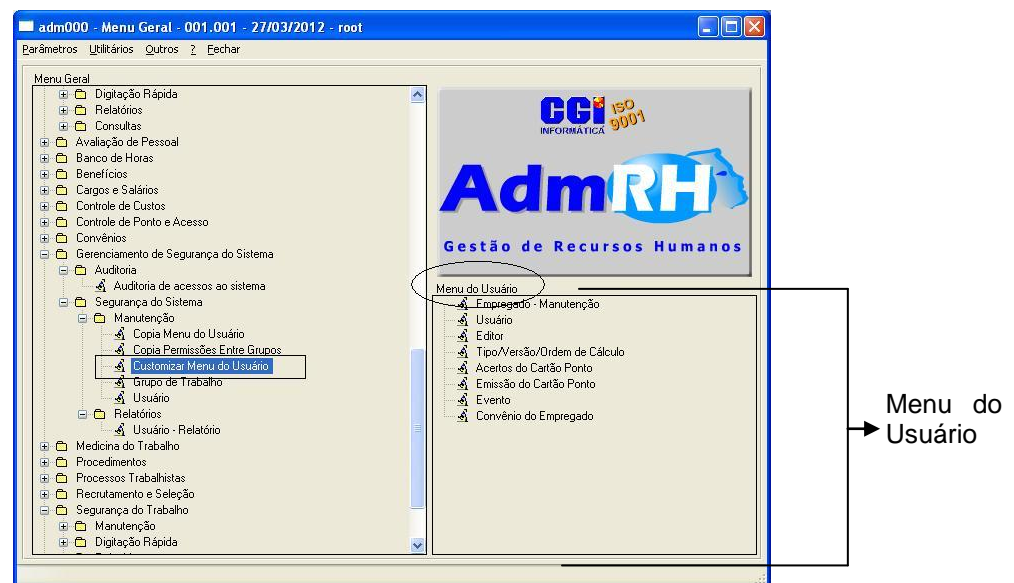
adm000 - Menu Geral - 001.001 - 27/03/2012 - root

Parâmetros Utilitários Outros ? Fechar

Menu Geral
Digitação Rápida
Relatórios
Consultas
Avaliação de Pessoal
Banco de Horas
Benefícios
Cargos e Salários
Controle de Custos
Controle de Ponto e Acesso
Convênios
Gerenciamento de Segurança do Sistema
Auditoria
Auditoria de acessos ao sistema
Segurança do Sistema
Manutenção
Copia Menu do Usuário
Copia Permissões Entre Grupos
Customizar Menu do Usuário
Grupo de Trabalho
Usuário
Relatórios
Usuário - Relatório
Medicina do Trabalho
Procedimentos
Processos Trabalhistas
Recrutamento e Seleção
Segurança do Trabalho
Manutenção
Digitação Rápida

CCI INFORMÁTICA ISO 9001
AdmRH
Gestão de Recursos Humanos

Menu do Usuário
Empregado - Manutenção
Usuário
Editor
Tipo/Versão/Ordem de Cálculo
Acertos do Cartão Ponto
Emissão do Cartão Ponto
Evento
Convênio do Empregado

Menu do Usuário